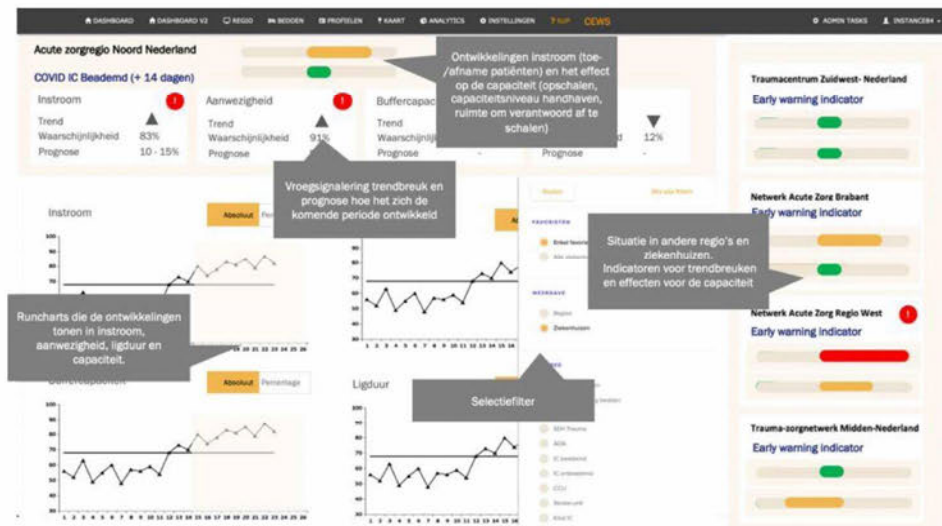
DASHBOARD DASHBOARD V2 REGIO BEDDEN PROFIELEN KAART ANALYTICS INSTELLINGEN ? IUP CEWS ADMIN TASKS INSTANCE84

Acute zorgregio Noord Nederland

COVID IC Beademd (+ 14 dagen)

Ontwikkelingen instroom (toe-/afname patiënten) en het effect op de capaciteit (opschalen, capaciteitsniveau handhaven, ruimte om verantwoord af te schalen)

Instroom
Trend
Waarschijnlijkheid 83%
Prognose 10 - 15%

Aanwezigheid
Trend
Waarschijnlijkheid 91%
Prognose

Buffercapaci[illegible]
Trend
Waarschijnlijkheid
Prognose -

12%
-

Vroegsignalering trendbreuk en prognose hoe het zich de komende periode ontwikkeld

Instroom
Absoluut Per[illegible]

Runcharts die de ontwikkelingen tonen in instroom, aanwezigheid, ligduur en capaciteit.

Buffercapaciteit
Absoluut Percentage

Ligduur

Selectiefilter

Situatie in andere regio's en ziekenhuizen.
Indicatoren voor trendbreuken en effecten voor de capaciteit

Traumacentrum Zuidwest- Nederland
Early warning indicator

Netwerk Acute Zorg Brabant
Early warning indicator

Netwerk Acute Zorg Regio West
Early warning indicator

Trauma-zorgnetwerk Midden-Nederland
Early warning indicator

Regio
Ziekenhuizen
SEH Trauma
BOA
IC beademd
IC onbeademd
CCU
Stroke unit
Kind IC

1 2 3 4 5 6 7 8 9 10 11 12 13 14 15 16 17 18 19 20 21 22 23 24 25 26
90 80 70 60 50 40